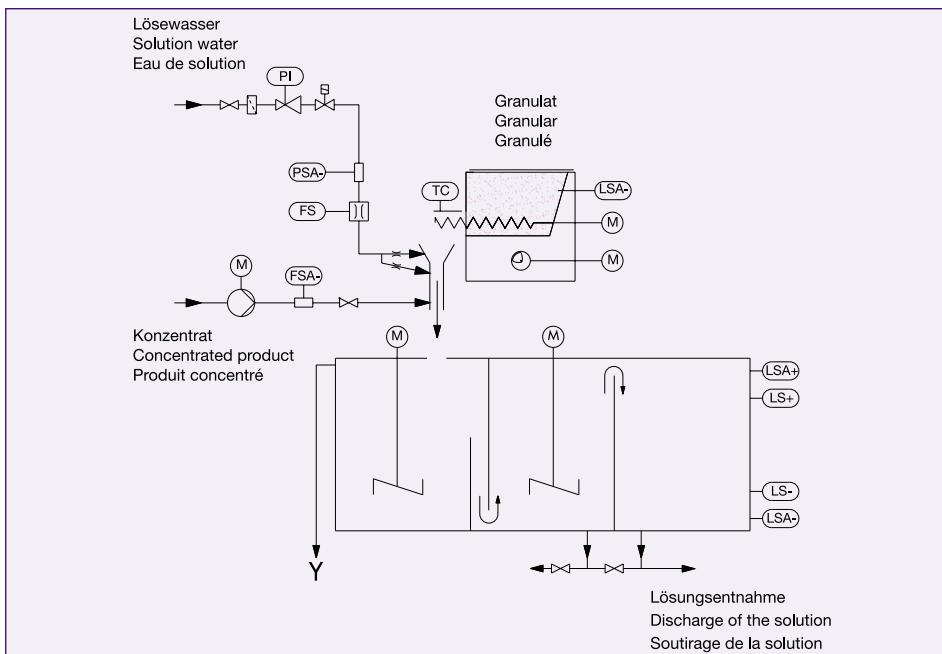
Lösewasser
Solution water
Eau de solution

PI

Granulat
Granular
Granulé

PSA-

TC

LSA-

FS

M

M

M

FSA-

Konzentrat
Concentrated product
Produit concentré

M

M

LSA+

LS+

LS-

LSA-

Y

Lösungsentnahme
Discharge of the solution
Soutirage de la solution